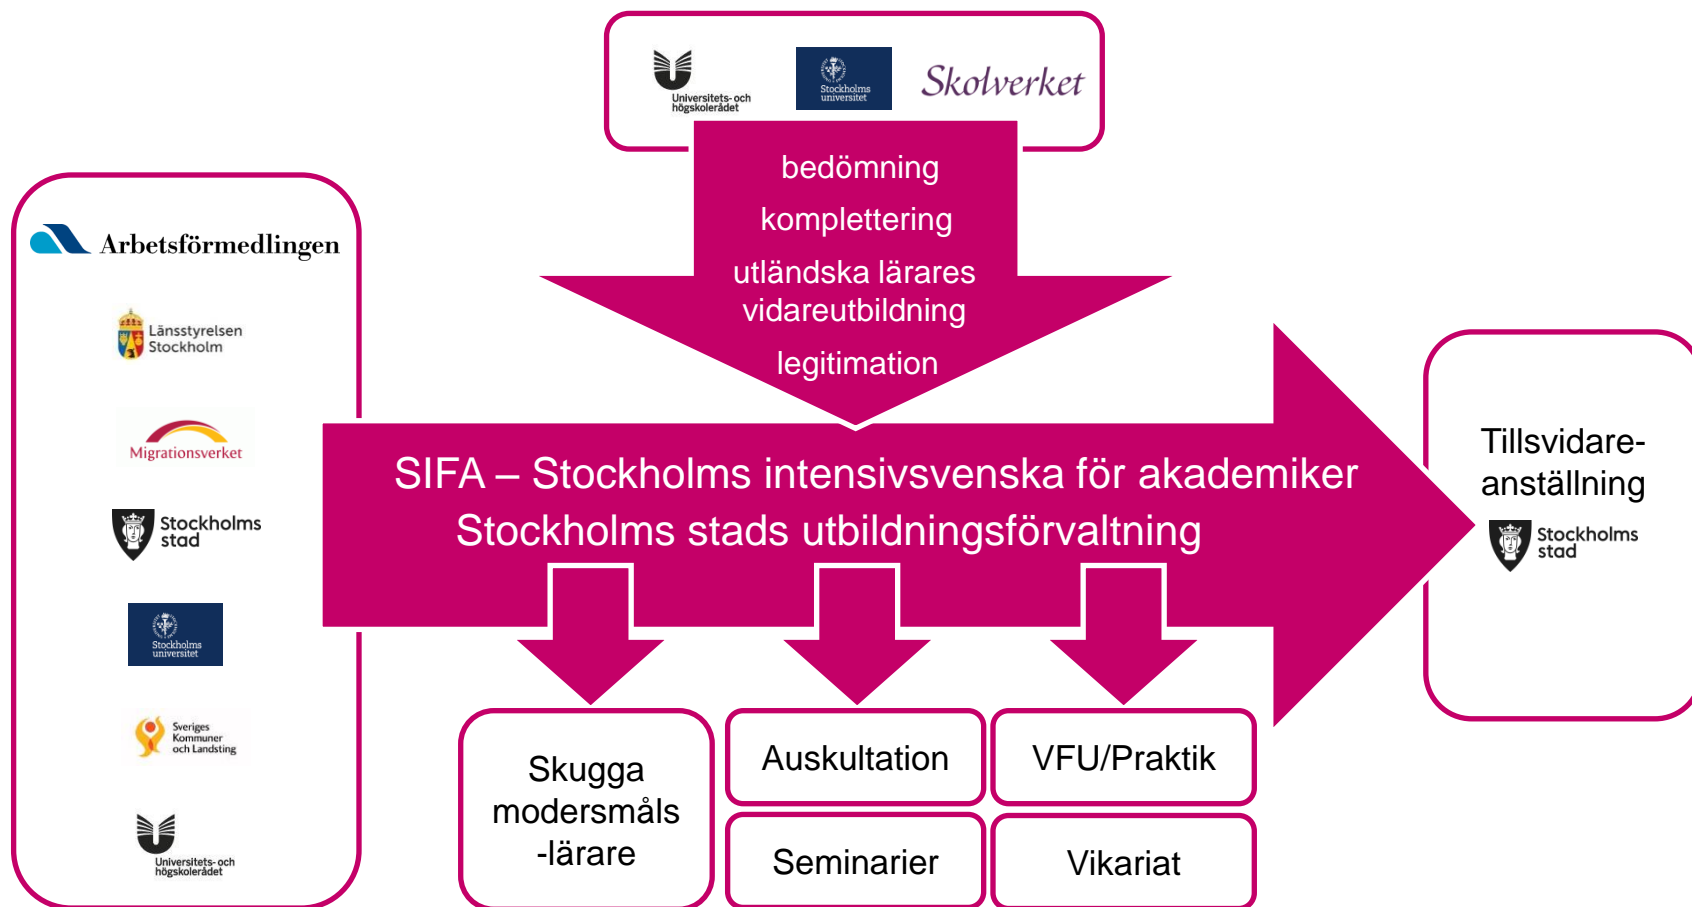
Universitets- och högskolerådet

Stockholms universitet

Skolverket

bedömning

komplettering

utländska lärares vidareutbildning

legitimation

Arbetsförmedlingen

Länsstyrelsen Stockholm

Migrationsverket

Stockholms stad

Stockholms universitet

Sveriges Kommuner och Landsting

Universitets- och högskolerådet

SIFA – Stockholms intensivsvenska för akademiker
Stockholms stads utbildningsförvaltning

Tillsvidare-anställning

Stockholms stad

Skugga modersmåls -lärare

Auskultation

VFU/Praktik

Seminarier

Vikariat